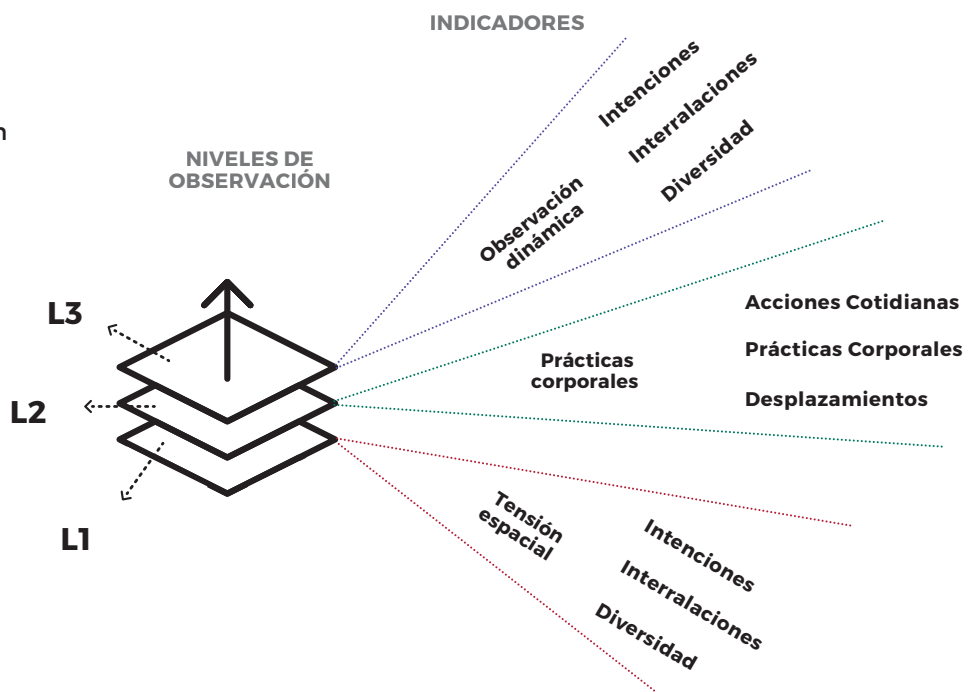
INDICADORES

n

NIVELES DE OBSERVACIÓN

Intenciones
Interralaciones
Diversidad

Observación dinámica

L3

L2

L1

Prácticas corporales

Acciones Cotidianas
Prácticas Corporales
Desplazamientos

Tensión espacial

Intenciones
Interralaciones
Diversidad